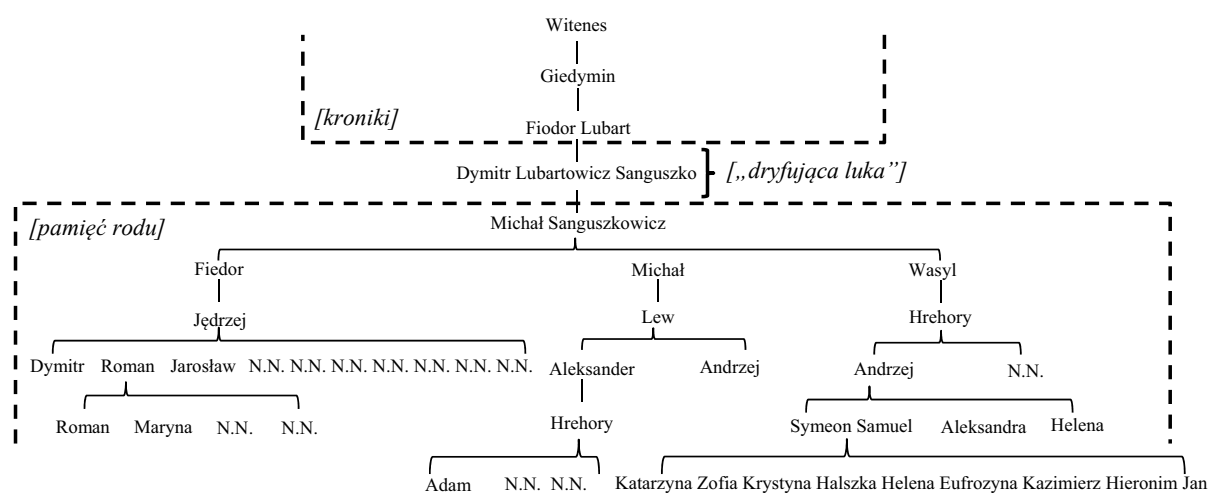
Witenes

Giedymin

[kroniki]

Fiodor Lubart

Dymitr Lubartowicz Sanguszko

[„dryfująca luka”]

[pamięć rodu]

Michał Sanguszkowicz

Fiedor

Michał

Wasyl

Jędrzej

Lew

Hrehory

Dymitr Roman Jarosław N.N. N.N. N.N. N.N. N.N. N.N. N.N.

Aleksander

Andrzej

Andrzej

N.N.

Roman Maryna N.N. N.N.

Hrehory

Symeon Samuel Aleksandra Helena

Adam N.N. N.N.

Katarzyna Zofia Krystyna Halszka Helena Eufrozyna Kazimierz Hieronim Jan